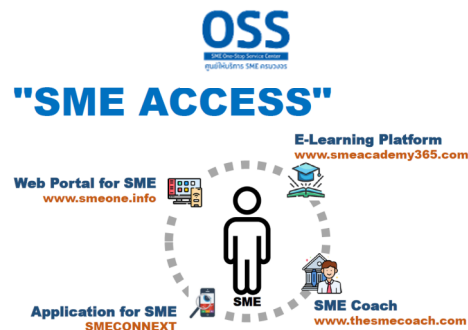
OSS
SME One-Stop Service Center
ศูนย์ให้บริการ SME ครบวงจร

"SME ACCESS"

E-Learning Platform
www.smeacademy365.com

Web Portal for SME
www.smeone.info

SME

Application for SME
SMECONNEXT

SME Coach
www.thesmecoach.com